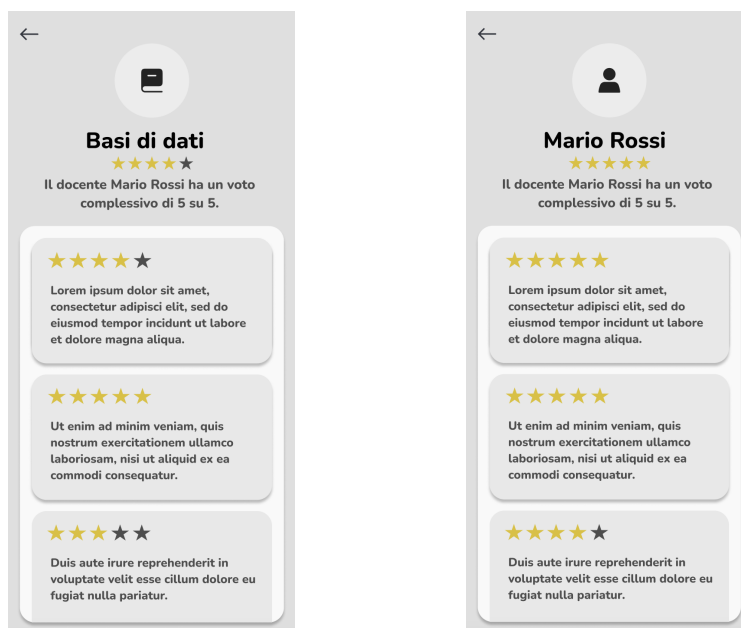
←

Basi di dati

★★★★★

Il docente Mario Rossi ha un voto complessivo di 5 su 5.

★★★★★

Lorem ipsum dolor sit amet, consectetur adipisci elit, sed do eiusmod tempor incidunt ut labore et dolore magna aliqua.

★★★★★

Ut enim ad minim veniam, quis nostrum exercitationem ullamco laboriosam, nisi ut aliquid ex ea commodi consequatur.

★★★★★

Duis aute irure reprehenderit in voluptate velit esse cillum dolore eu fugiat nulla pariatur.

←

Mario Rossi

★★★★★

Il docente Mario Rossi ha un voto complessivo di 5 su 5.

★★★★★

Lorem ipsum dolor sit amet, consectetur adipisci elit, sed do eiusmod tempor incidunt ut labore et dolore magna aliqua.

★★★★★

Ut enim ad minim veniam, quis nostrum exercitationem ullamco laboriosam, nisi ut aliquid ex ea commodi consequatur.

★★★★★

Duis aute irure reprehenderit in voluptate velit esse cillum dolore eu fugiat nulla pariatur.